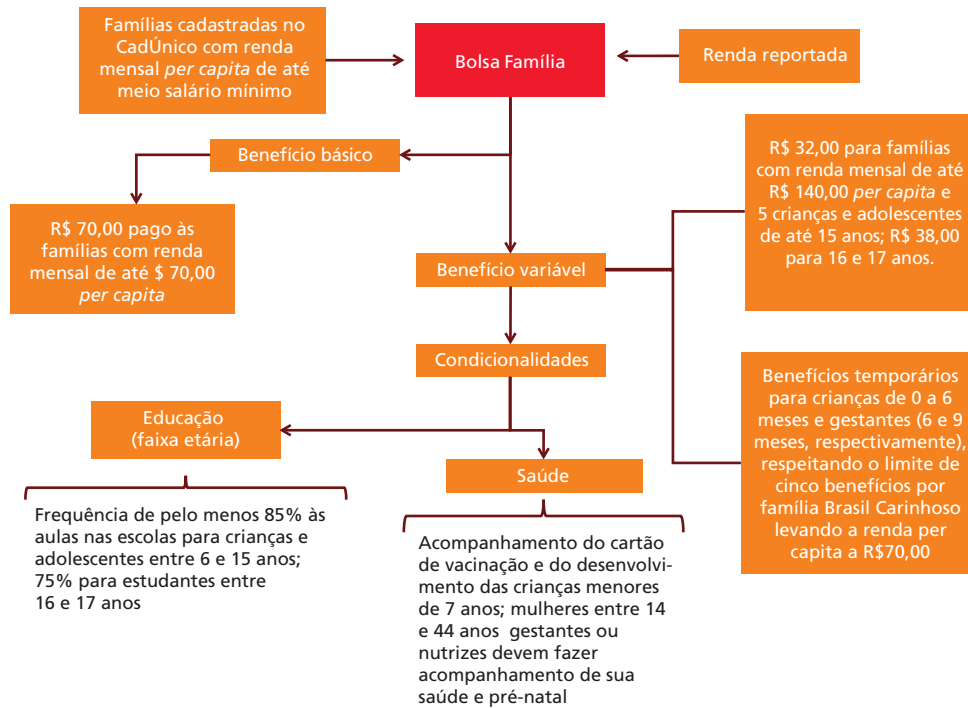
Famílias cadastradas no CadÚnico com renda mensal *per capita* de até meio salário mínimo

Bolsa Família

Renda reportada

Benefício básico

R$ 70,00 pago às famílias com renda mensal de até $ 70,00 *per capita*

R$ 32,00 para famílias com renda mensal de até R$ 140,00 *per capita* e 5 crianças e adolescentes de até 15 anos; R$ 38,00 para 16 e 17 anos.

Benefício variável

Condicionalidades

Benefícios temporários para crianças de 0 a 6 meses e gestantes (6 e 9 meses, respectivamente), respeitando o limite de cinco benefícios por família Brasil Carinhoso levando a renda per capita a R$70,00

Educação (faixa etária)

Saúde

Frequência de pelo menos 85% às aulas nas escolas para crianças e adolescentes entre 6 e 15 anos; 75% para estudantes entre 16 e 17 anos

Acompanhamento do cartão de vacinação e do desenvolvimento das crianças menores de 7 anos; mulheres entre 14 e 44 anos gestantes ou nutrizes devem fazer acompanhamento de sua saúde e pré-natal